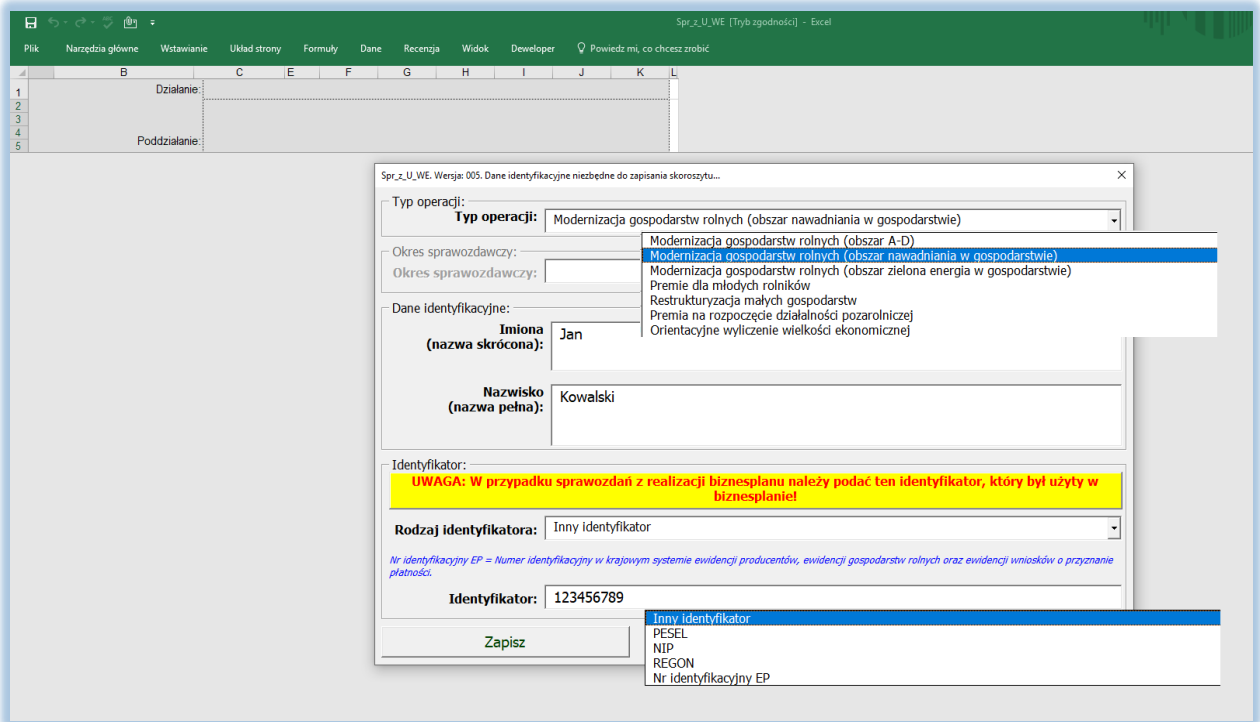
Spr_z_U_WE [Tryb zgodności] - Excel

Plik Narzędzia główne Wstawianie Układ strony Formuły Dane Recenzja Widok Deweloper Powiedz mi, co chcesz zrobić

B C E F G H I J K L
1 Działanie:
2
3
4 Poddziałanie:
5

Spr_z_U_WE. Wersja: 005. Dane identyfikacyjne niezbędne do zapisania skoroszytu...

Typ operacji:
Typ operacji: Modernizacja gospodarstw rolnych (obszar nawadniania w gospodarstwie)

Modernizacja gospodarstw rolnych (obszar A-D)
Modernizacja gospodarstw rolnych (obszar nawadniania w gospodarstwie)
Modernizacja gospodarstw rolnych (obszar zielona energia w gospodarstwie)
Premie dla młodych rolników
Restrukturyzacja małych gospodarstw
Premia na rozpoczęcie działalności pozarolniczej
Orientacyjne wyliczenie wielkości ekonomicznej

Okres sprawozdawczy:
Okres sprawozdawczy:

Dane identyfikacyjne:
Imiona (nazwa skrócona): Jan

Nazwisko (nazwa pełna): Kowalski

Identyfikator:
UWAGA: W przypadku sprawozdań z realizacji biznesplanu należy podać ten identyfikator, który był użyty w biznesplanie!

Rodzaj identyfikatora: Inny identyfikator

Nr identyfikacyjny EP = Numer identyfikacyjny w krajowym systemie ewidencji producentów, ewidencji gospodarstw rolnych oraz ewidencji wniosków o przyznanie płatności.

Identyfikator: 123456789

Inny identyfikator
PESEL
NIP
REGON
Nr identyfikacyjny EP

Zapisz